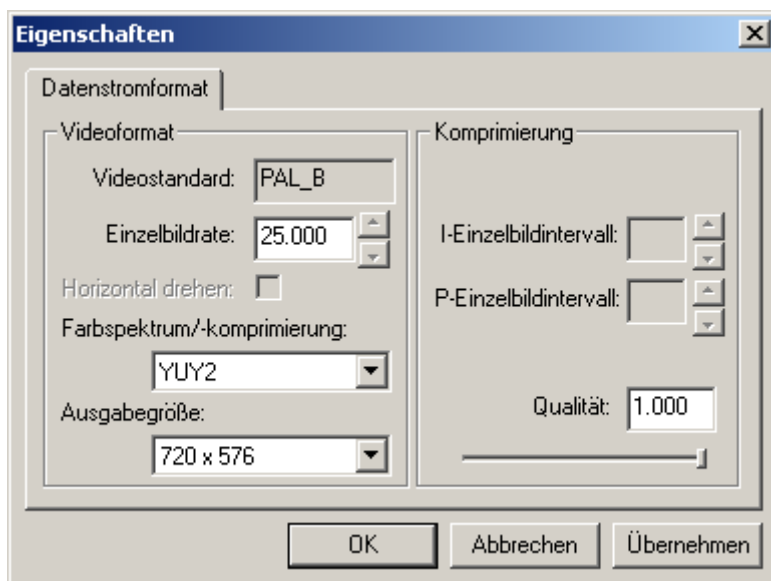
Eigenschaften

Datenstromformat

Videoformat

Videostandard: PAL_B

Einzelbildrate: 25.000

Horizontal drehen:

Farbspektrum/-komprimierung:

YUY2

Ausgabegröße:

720 x 576

Komprimierung

I-Einzelbildintervall:

P-Einzelbildintervall:

Qualität: 1.000

OK

Abbrechen

Übernehmen